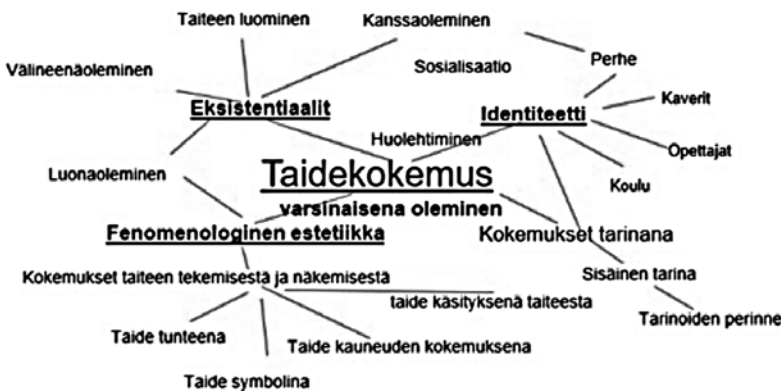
Taiteen luominen
Kanssaoleminen
Perhe
Välineenäoleminen
Sosialisaatio
Kaverit
Eksistentiaalit
Identiteetti
Huolehtiminen
Opettajat
Luonaoleminen
Taidekokemus
Koulu
varsinaisena oleminen
Fenomenologinen estetiikka
Kokemukset tarinana
Sisäinen tarina
Kokemukset taiteen tekemisestä ja näkemisestä
taide käsityksenä taiteesta
Tarinoiden perinne
Taide tunteena
Taide kauneuden kokemuksena
Taide symbolina